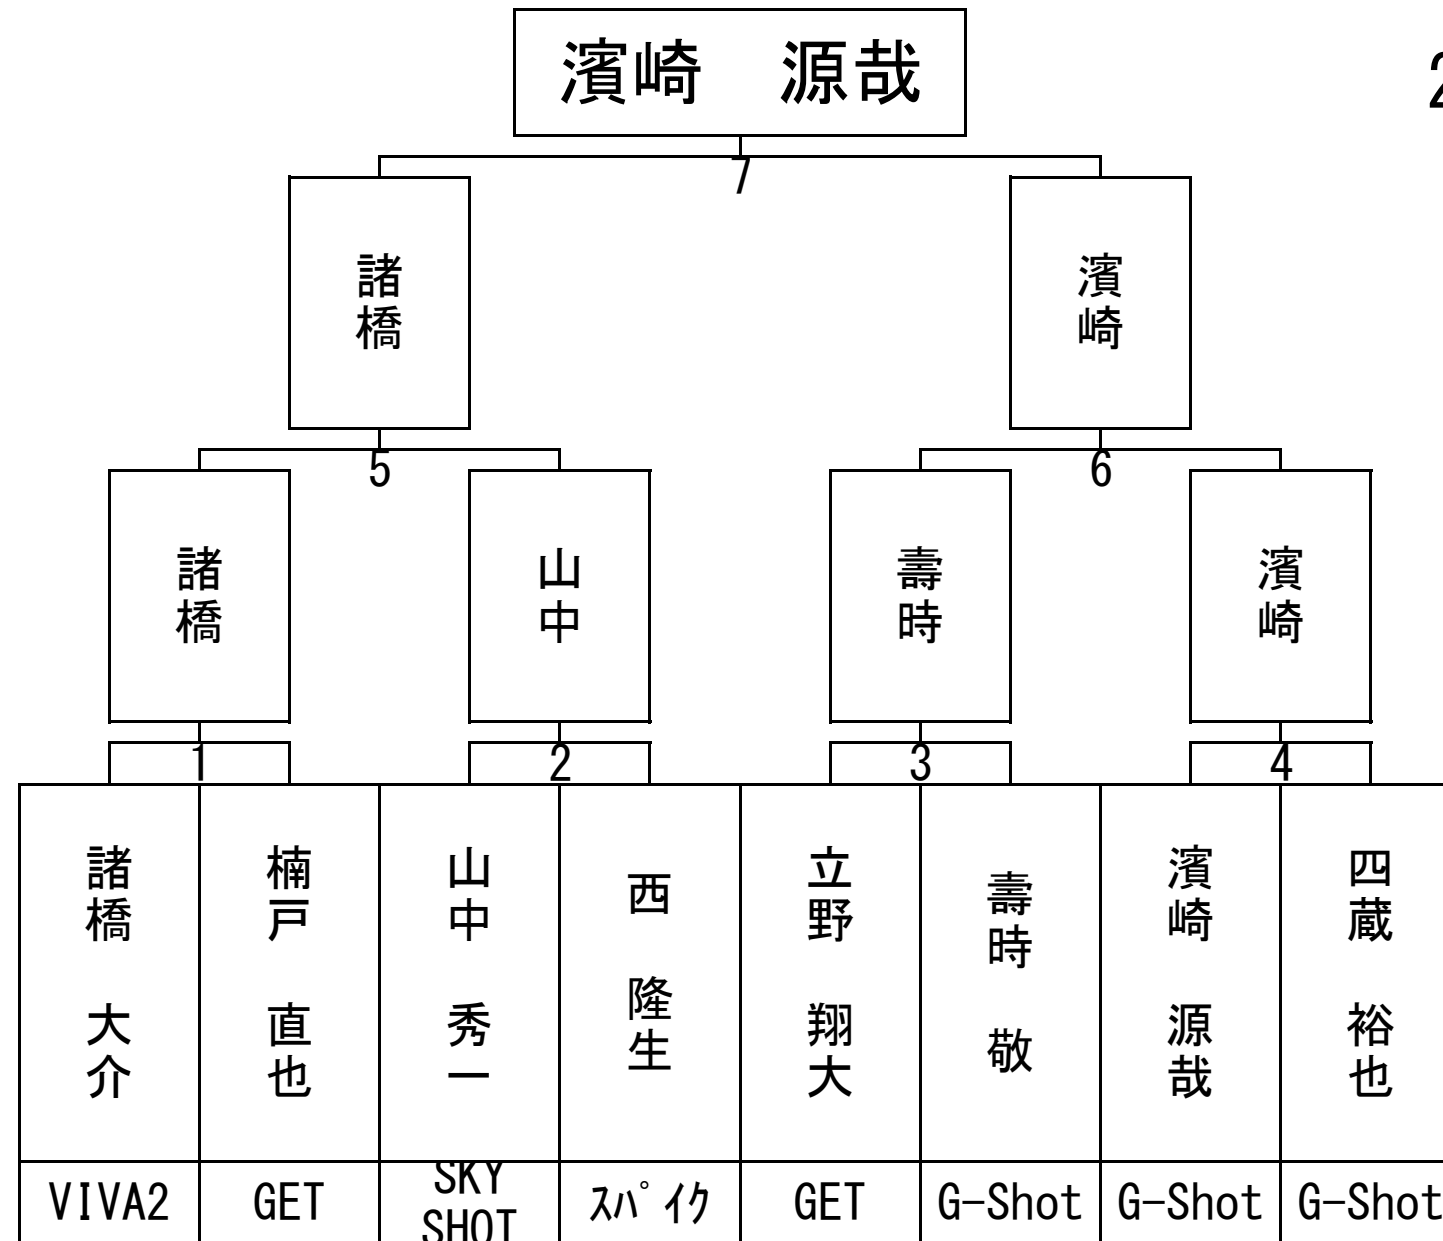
濱崎　源哉

2

7

諸橋

濱崎

5

6

諸橋

山中

壽時

濱崎

1

2

3

4

| 諸橋　大介 | 楠戸　直也 | 山中　秀一 | 西　隆生 | 立野　翔大 | 壽時　敬 | 濱崎　源哉 | 四蔵　裕也 |
|---|---|---|---|---|---|---|---|
| VIVA2 | GET | SKY SHOT | ｽﾊﾟｲｸ | GET | G-Shot | G-Shot | G-Shot |